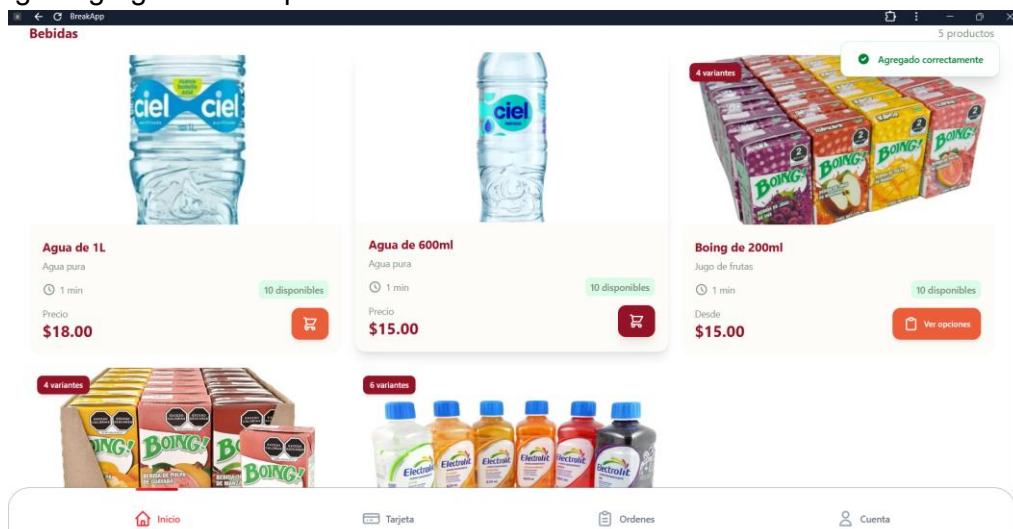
BreakApp

Bebidas

5 productos

Agregado correctamente

ciel ciel

Agua de 1L

Agua pura

1 min

10 disponibles

Precio

$18.00

ciel

Agua de 600ml

Agua pura

1 min

10 disponibles

Precio

$15.00

4 variantes

BOING!

Boing de 200ml

Jugo de frutas

1 min

10 disponibles

Desde

$15.00

Ver opciones

4 variantes

BOING!

6 variantes

Electrolit

Inicio

Tarjeta

Ordenes

Cuenta